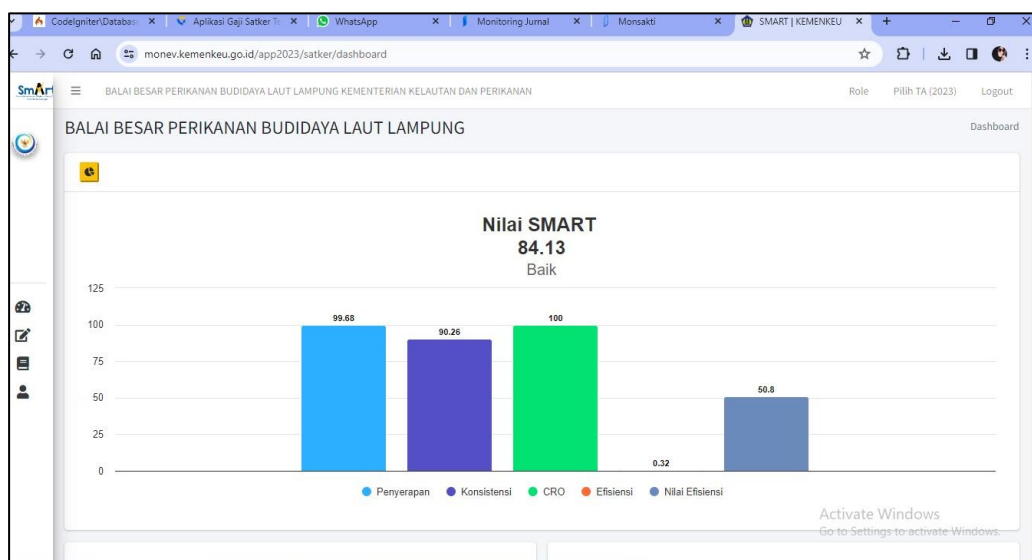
CodeIgniter\Databas × | Aplikasi Gaji Satker T × | WhatsApp × | Monitoring Jurnal × | Monsakti × | SMART | KEMENKEU ×

monev.kemenkeu.go.id/app2023/satker/dashboard

SmArt

BALAI BESAR PERIKANAN BUDIDAYA LAUT LAMPUNG KEMENTERIAN KELAUTAN DAN PERIKANAN

Role Pilih TA (2023) Logout

BALAI BESAR PERIKANAN BUDIDAYA LAUT LAMPUNG

Dashboard

Nilai SMART
84.13
Baik

125
100
75
50
25
0

99.68
90.26
100
0.32
50.8

Penyerapan Konsistensi CRO Efisiensi Nilai Efisiensi

Activate Windows
Go to Settings to activate Windows.